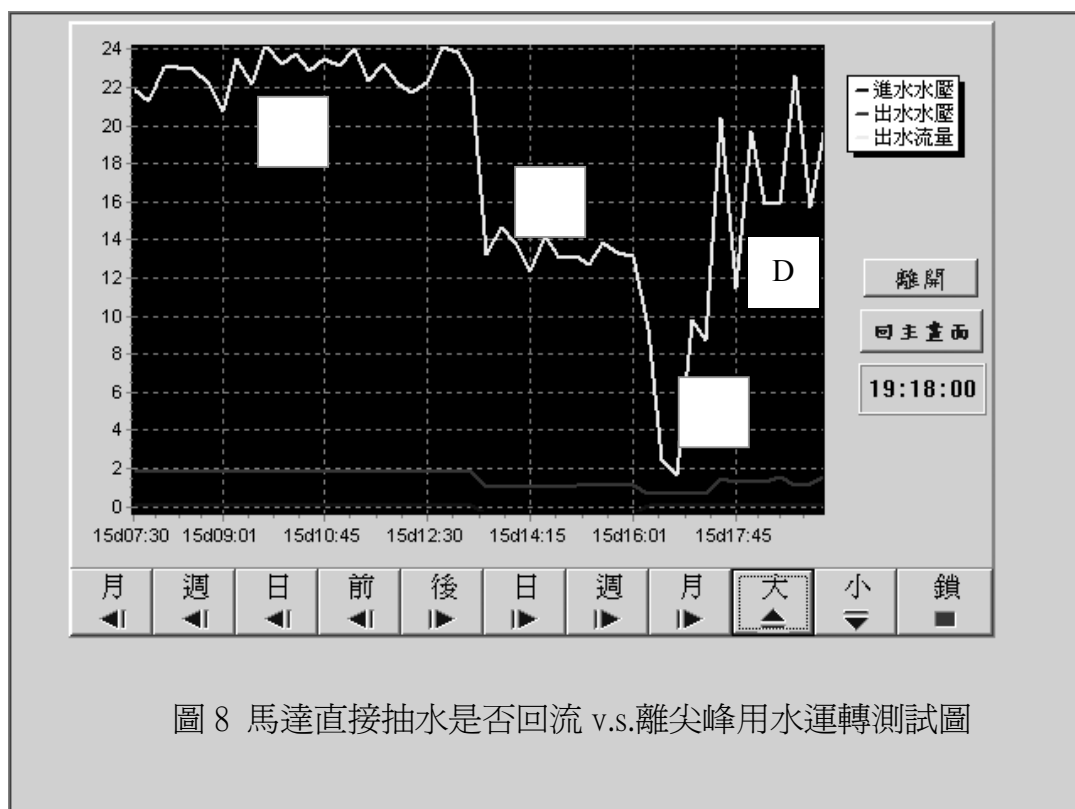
24
22
20
18
16
14
12
10
8
6
4
2
0

15d07:30 15d09:01 15d10:45 15d12:30 15d14:15 15d16:01 15d17:45

進水水壓
出水水壓
出水流量

D

離開
回主畫面
19:18:00

月 週 日 前 後 日 週 月 大 小 鎖

圖 8 馬達直接抽水是否回流 v.s.離尖峰用水運轉測試圖